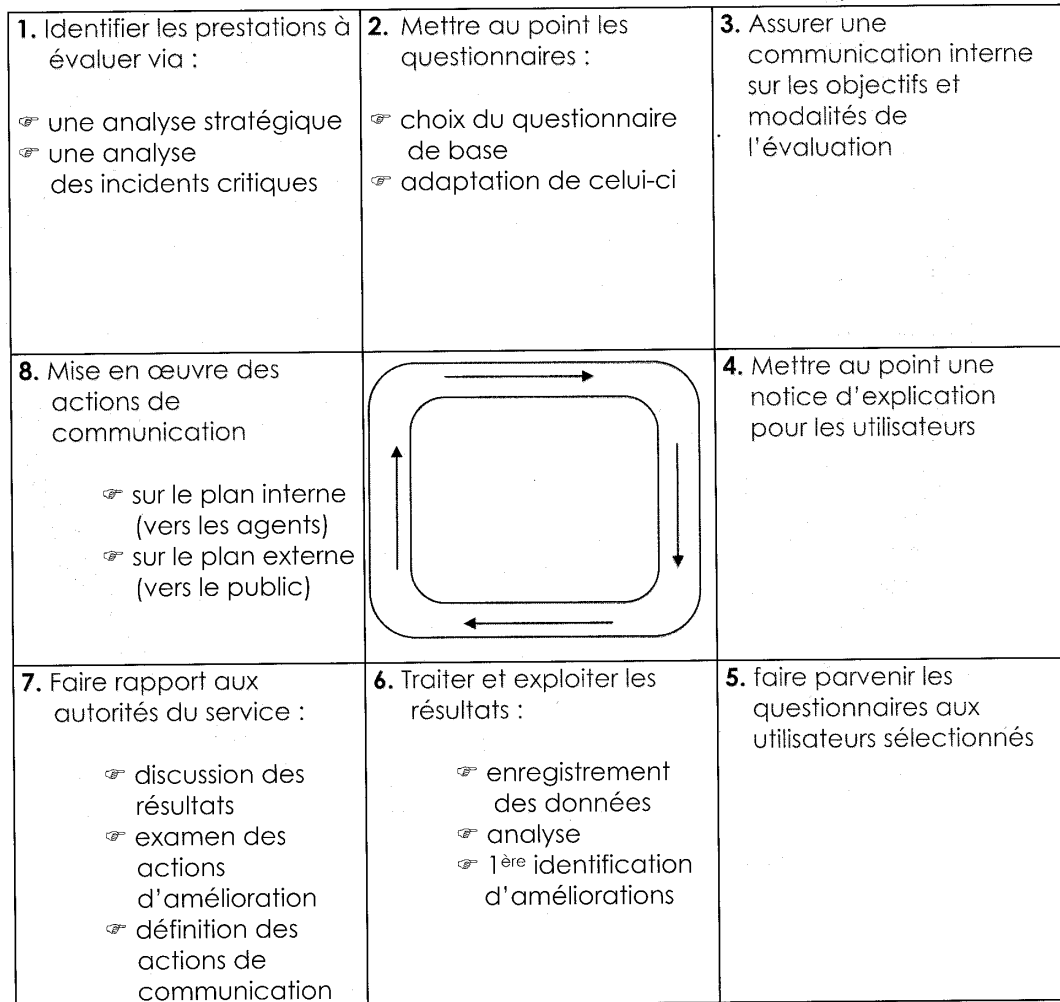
| | | |
|---|---|---|
| **1.** Identifier les prestations à évaluer via : ☞ une analyse stratégique ☞ une analyse des incidents critiques | **2.** Mettre au point les questionnaires : ☞ choix du questionnaire de base ☞ adaptation de celui-ci | **3.** Assurer une communication interne sur les objectifs et modalités de l'évaluation |
| **8.** Mise en œuvre des actions de communication ☞ sur le plan interne (vers les agents) ☞ sur le plan externe (vers le public) | | **4.** Mettre au point une notice d'explication pour les utilisateurs |
| **7.** Faire rapport aux autorités du service : ☞ discussion des résultats ☞ examen des actions d'amélioration ☞ définition des actions de communication | **6.** Traiter et exploiter les résultats : ☞ enregistrement des données ☞ analyse ☞ 1$^{ère}$ identification d'améliorations | **5.** faire parvenir les questionnaires aux utilisateurs sélectionnés |